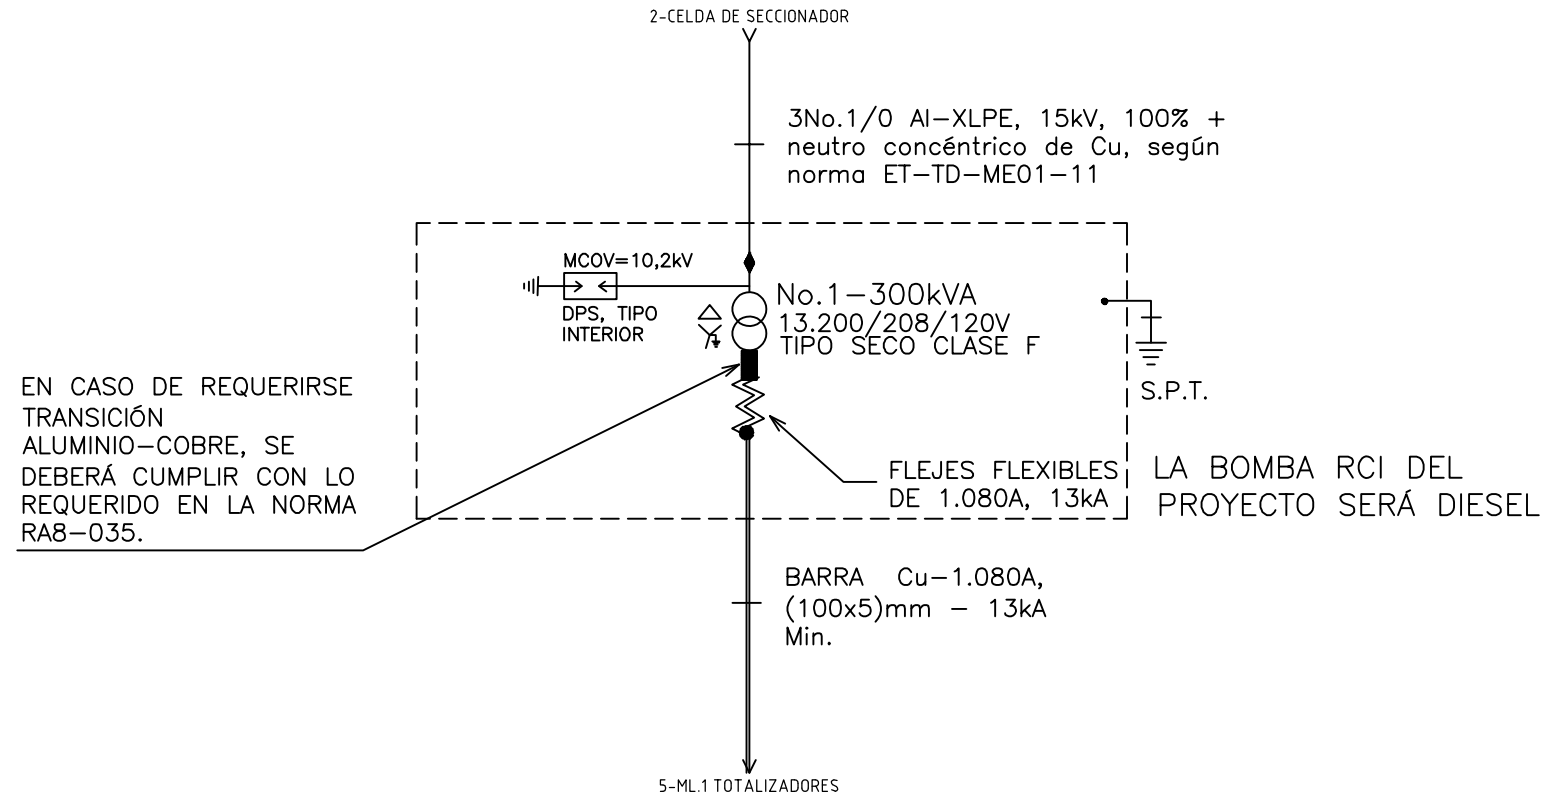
2-CELDA DE SECCIONADOR

3No.1/0 Al–XLPE, 15kV, 100% + neutro concéntrico de Cu, según norma ET–TD–ME01–11

MCOV=10,2kV

DPS, TIPO INTERIOR

No.1–300kVA
13.200/208/120V
TIPO SECO CLASE F

S.P.T.

EN CASO DE REQUERIRSE TRANSICIÓN ALUMINIO–COBRE, SE DEBERÁ CUMPLIR CON LO REQUERIDO EN LA NORMA RA8–035.

FLEJES FLEXIBLES DE 1.080A, 13kA

LA BOMBA RCI DEL PROYECTO SERÁ DIESEL

BARRA Cu–1.080A, (100x5)mm – 13kA Min.

5-ML.1 TOTALIZADORES